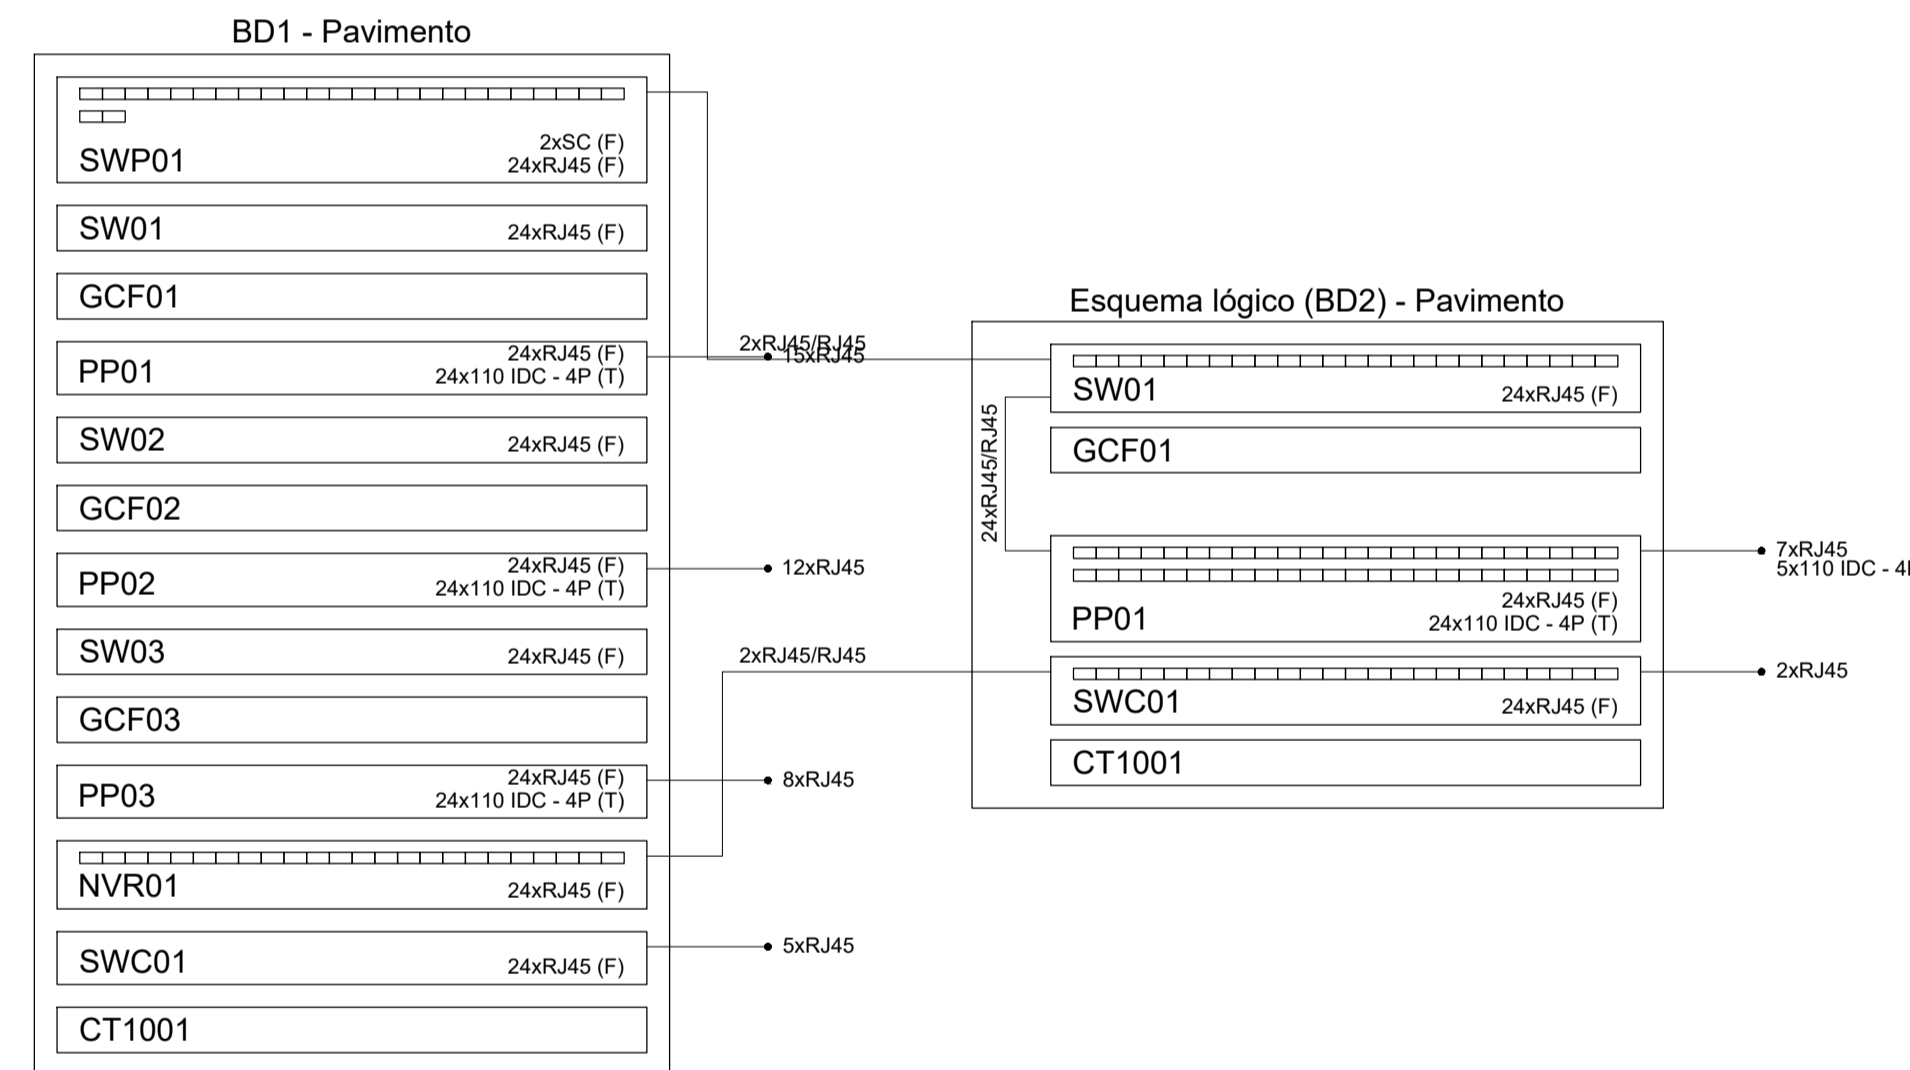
BD1 - Pavimento

SWP01
2xSC (F)
24xRJ45 (F)

SW01
24xRJ45 (F)

GCF01

PP01
24xRJ45 (F)
24x110 IDC - 4P (T)

SW02
24xRJ45 (F)

GCF02

PP02
24xRJ45 (F)
24x110 IDC - 4P (T)

SW03
24xRJ45 (F)

GCF03

PP03
24xRJ45 (F)
24x110 IDC - 4P (T)

NVR01
24xRJ45 (F)

SWC01
24xRJ45 (F)

CT1001

2xRJ45/RJ45
15xRJ45

12xRJ45

2xRJ45/RJ45

8xRJ45

5xRJ45

Esquema lógico (BD2) - Pavimento

SW01
24xRJ45 (F)

GCF01

24xRJ45/RJ45

PP01
24xRJ45 (F)
24x110 IDC - 4P (T)

SWC01
24xRJ45 (F)

CT1001

7xRJ45
5x110 IDC - 4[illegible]

2xRJ45